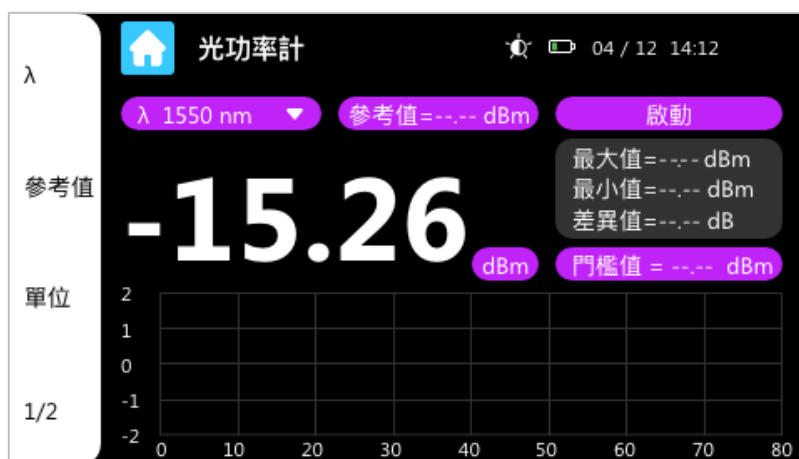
λ

參考值

單位

1/2

光功率計

04 / 12 14:12

λ 1550 nm ▼

參考值=--.-- dBm

啟動

最大值=--.-- dBm
最小值=--.-- dBm
差異值=--.-- dB

-15.26

dBm

門檻值 = --.-- dBm

2
1
0
-1
-2

0 10 20 30 40 50 60 70 80